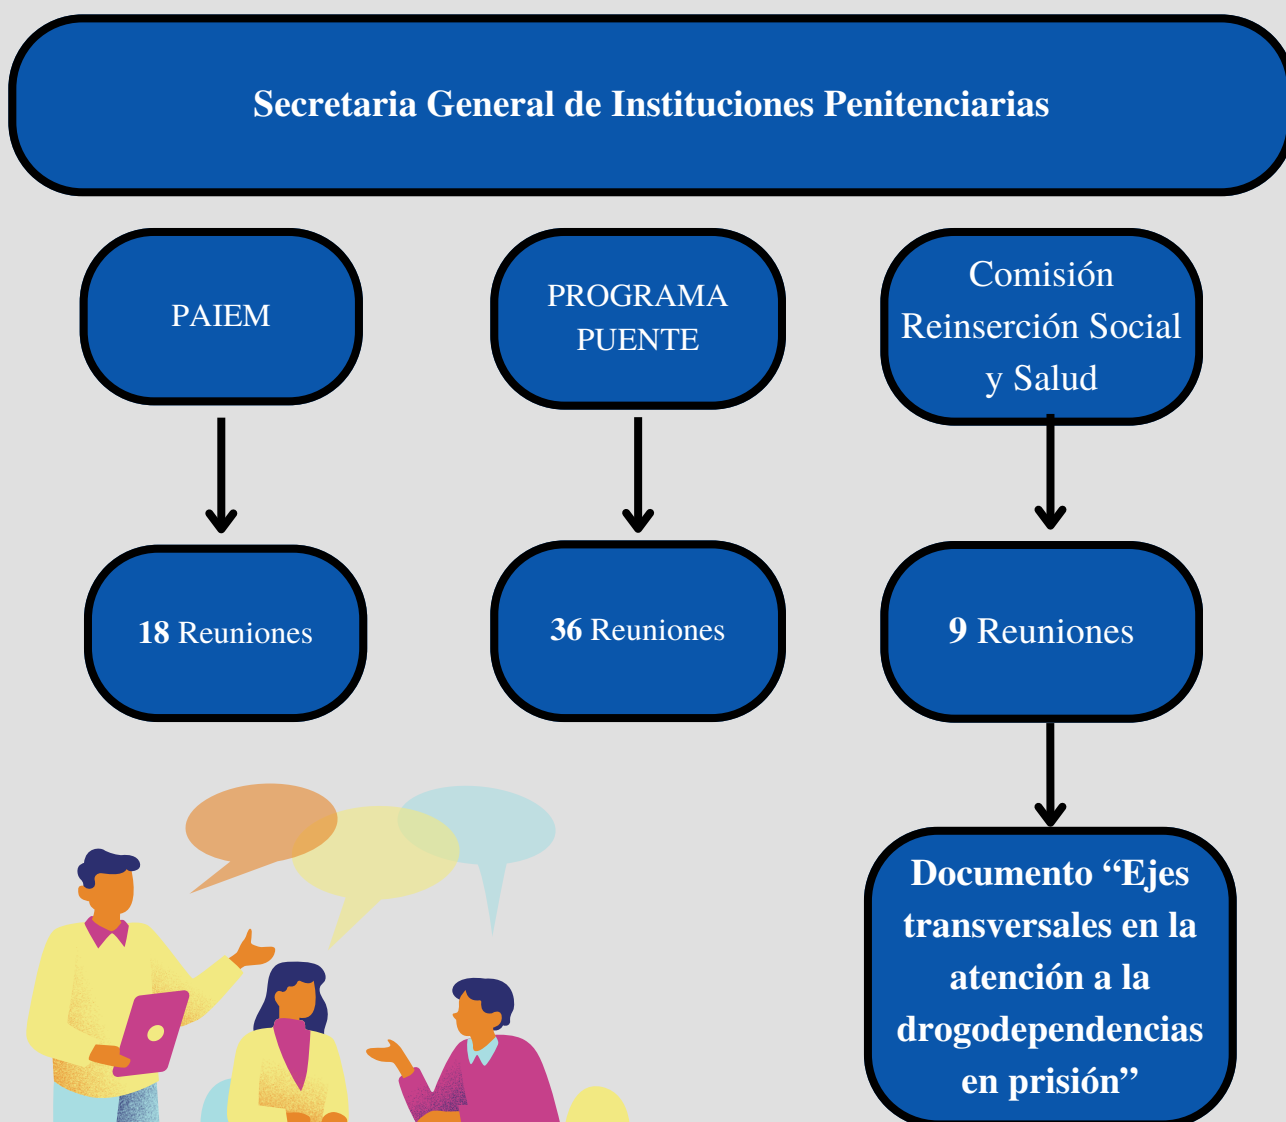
Secretaria General de Instituciones Penitenciarias

PAIEM

PROGRAMA PUENTE

Comisión Reinserción Social y Salud

18 Reuniones

36 Reuniones

9 Reuniones

Documento “Ejes transversales en la atención a la drogodependencias en prisión”